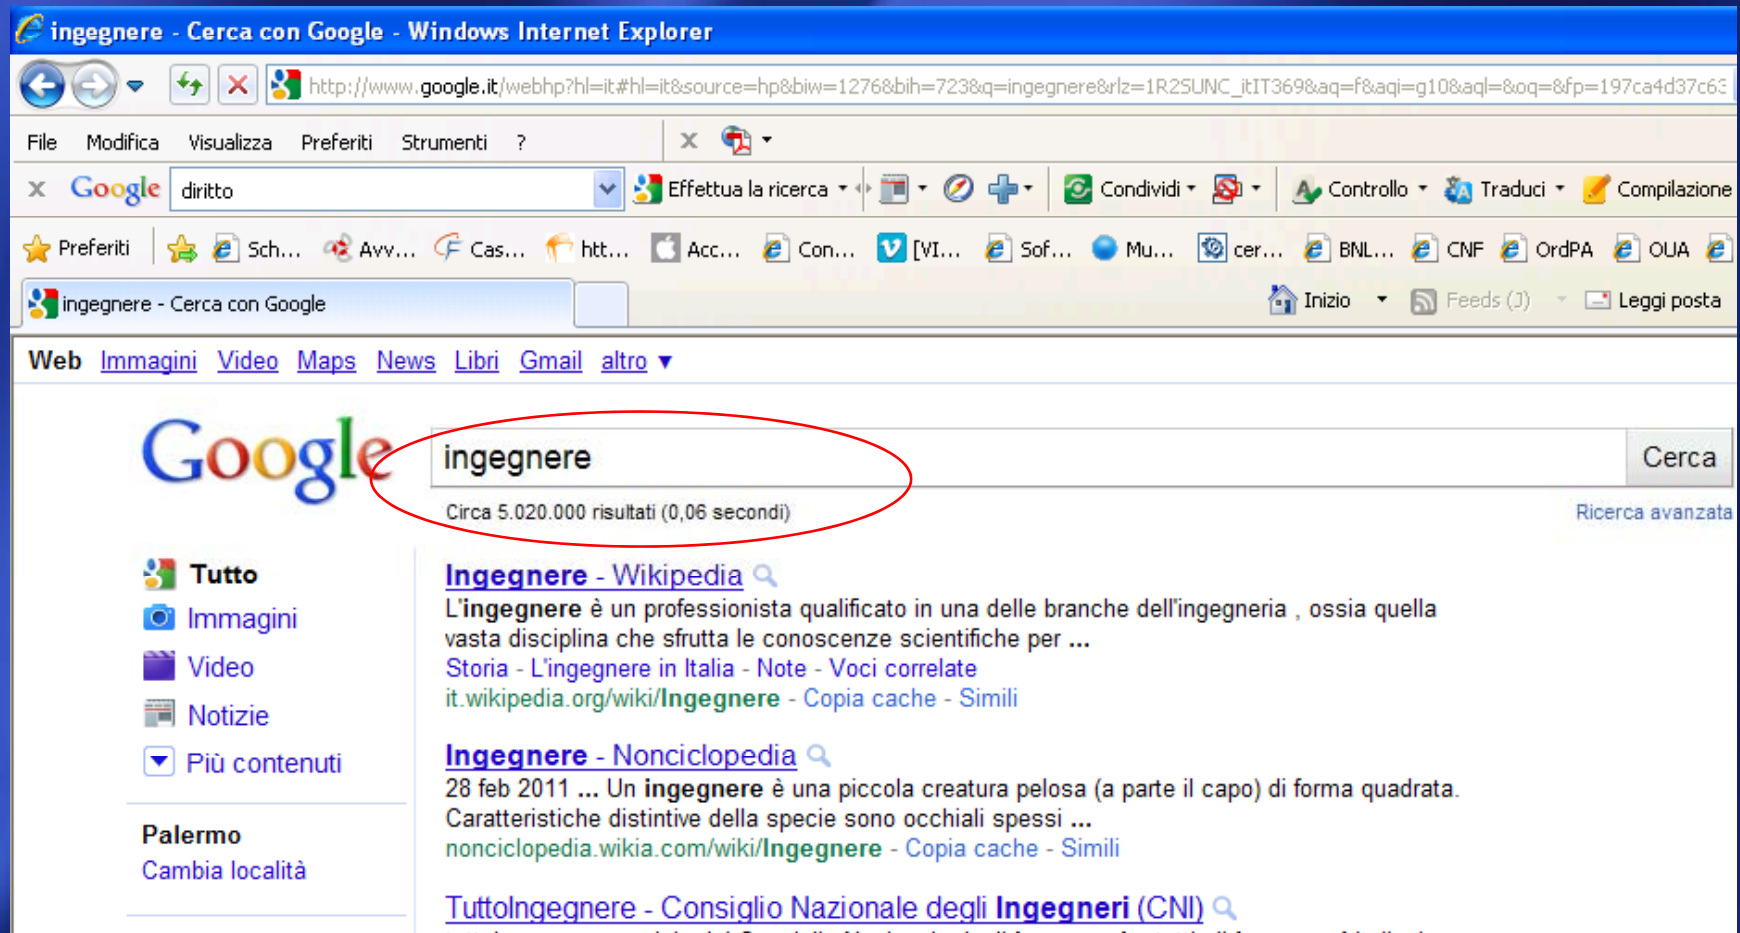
ingegnere - Cerca con Google - Windows Internet Explorer

http://www.google.it/webhp?hl=it#hl=it&source=hp&biw=1276&bih=723&q=ingegnere&rlz=1R2SUNC_itIT369&aq=f&aqi=g10&aql=&oq=&fp=197ca4d37c63

File Modifica Visualizza Preferiti Strumenti ?

Google diritto Effettua la ricerca Condividi Controllo Traduci Compilazione

Preferiti Sch... Avv... Cas... htt... Acc... Con... [VI... Sof... Mu... cer... BNL... CNF OrdPA OUA

ingegnere - Cerca con Google

Inizio Feeds (J) Leggi posta

Web Immagini Video Maps News Libri Gmail altro ▼

Google

ingegnere

Cerca

Circa 5.020.000 risultati (0,06 secondi)

Ricerca avanzata

Tutto
Immagini
Video
Notizie
Più contenuti

Palermo
Cambia località

Ingegnere - Wikipedia
L'ingegnere è un professionista qualificato in una delle branche dell'ingegneria , ossia quella vasta disciplina che sfrutta le conoscenze scientifiche per ...
Storia - L'ingegnere in Italia - Note - Voci correlate
it.wikipedia.org/wiki/Ingegnere - Copia cache - Simili

Ingegnere - Nonciclopedia
28 feb 2011 ... Un ingegnere è una piccola creatura pelosa (a parte il capo) di forma quadrata. Caratteristiche distintive della specie sono occhiali spessi ...
nonciclopedia.wikia.com/wiki/Ingegnere - Copia cache - Simili

TuttoIngegnere - Consiglio Nazionale degli Ingegneri (CNI)